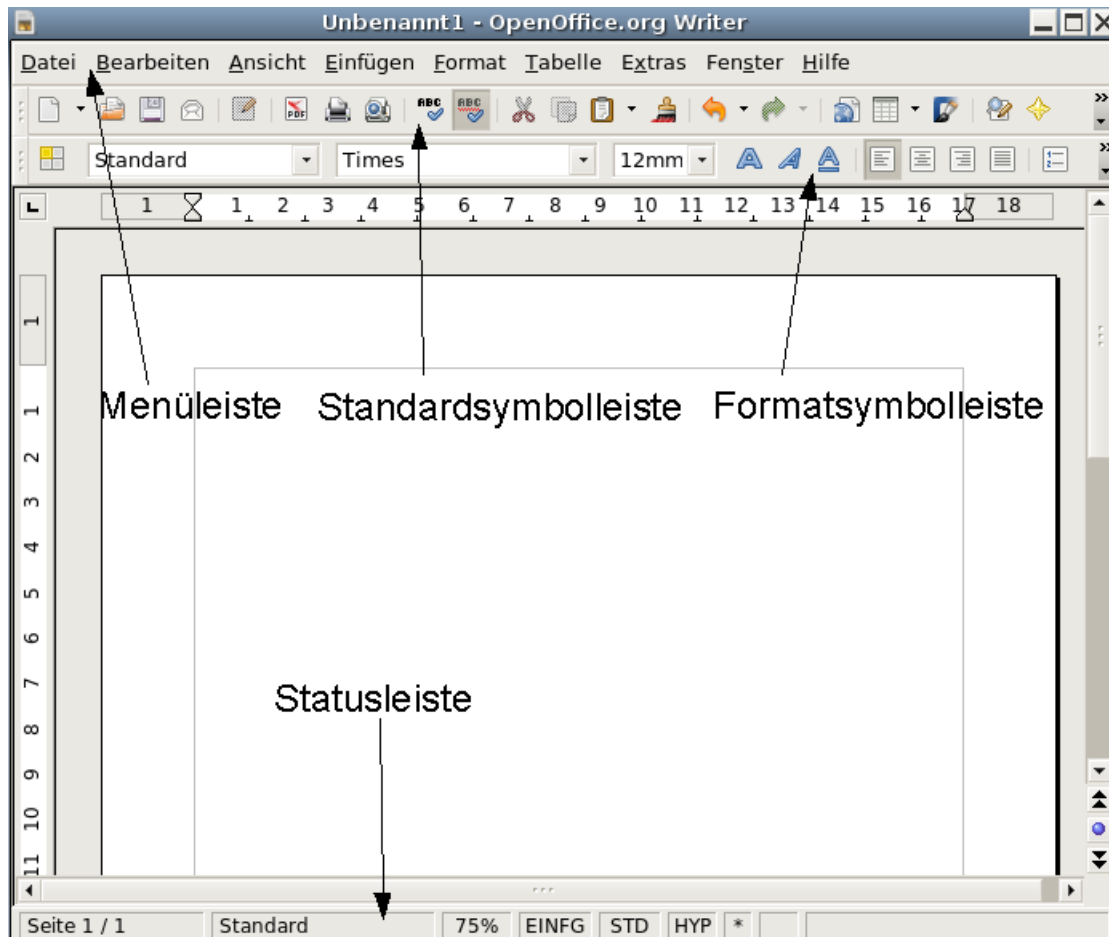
Unbenannt1 - OpenOffice.org Writer

Datei Bearbeiten Ansicht Einfügen Format Tabelle Extras Fenster Hilfe

Standard Times 12mm

1 1 2 3 4 5 6 7 8 9 10 11 12 13 14 15 16 17 18

Menüleiste Standardsymbolleiste Formatsymbolleiste

1 2 3 4 5 6 7 8 9 10 11

Statusleiste

Seite 1 / 1 Standard 75% EINFG STD HYP *